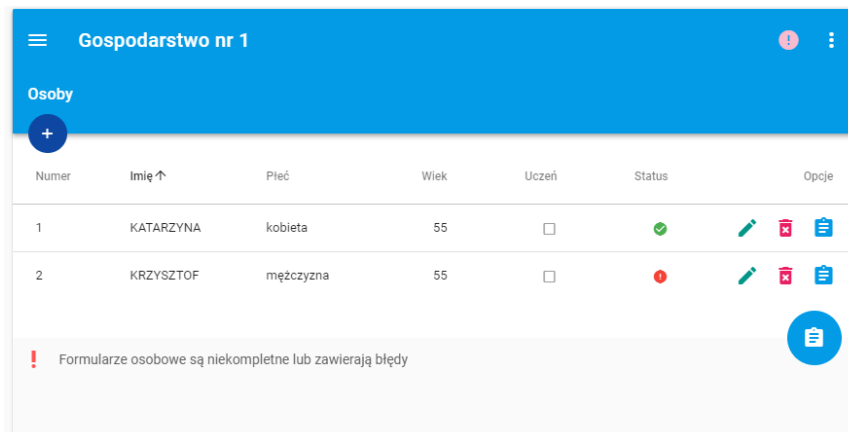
Gospodarstwo nr 1

Osoby

+

| Numer | Imię ↑ | Płeć | Wiek | Uczeń | Status | Opcje |
|---|---|---|---|---|---|---|
| 1 | KATARZYNA | kobieta | 55 | | | |
| 2 | KRZYSZTOF | mężczyzna | 55 | | | |

Formularze osobowe są niekompletne lub zawierają błędy